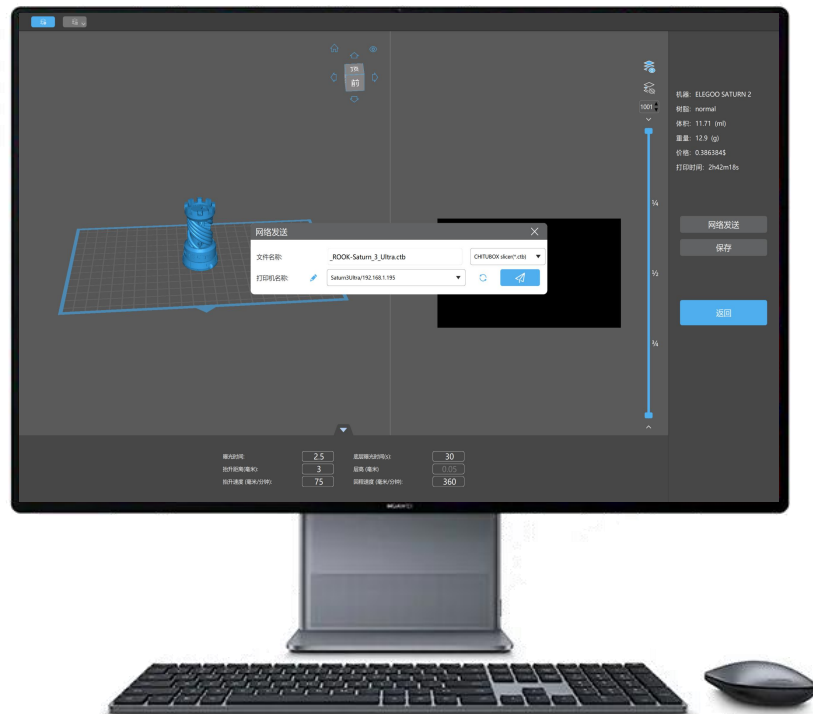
顶
前

1001

机器: ELEGOO SATURN 2
树脂: normal
体积: 11.71 (ml)
重量: 12.9 (g)
价格: 0.386384$
打印时间: 2h42m18s

¼
½
¾

网络发送
保存
返回

网络发送
文件名称: _ROOK-Saturn_3_Ultra.ctb
CHITUBOX slicer(*.ctb)
打印机名称: Saturn3Ultra/192.168.1.195

曝光时间 2.5
抬升距离(毫米) 3
抬升速度 (毫米/分钟) 75
底层曝光时间(s) 30
层高 (毫米) 0.05
回程速度 (毫米/分钟) 360

HUAWEI